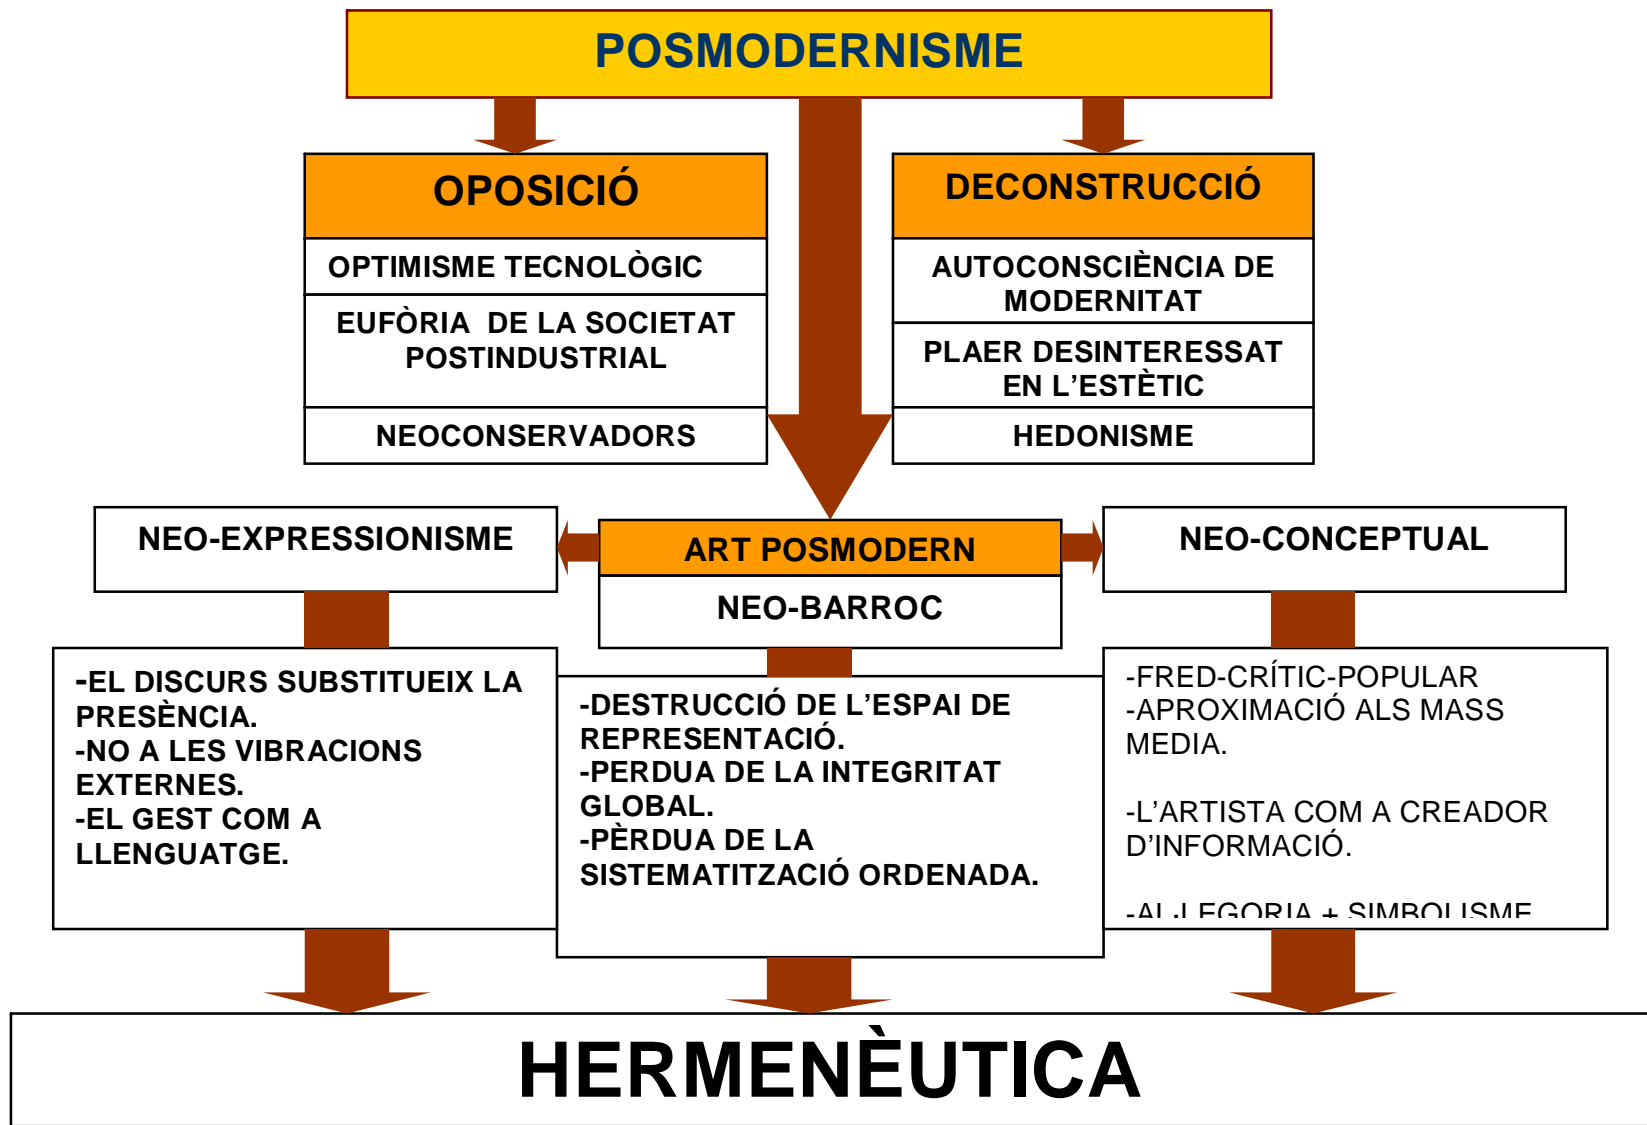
POSMODERNISME

OPOSICIÓ

OPTIMISME TECNOLÒGIC

EUFÒRIA DE LA SOCIETAT POSTINDUSTRIAL

NEOCONSERVADORS

DECONSTRUCCIÓ

AUTOCONSCIÈNCIA DE MODERNITAT

PLAER DESINTERESSAT EN L'ESTÈTIC

HEDONISME

NEO-EXPRESSIONISME

ART POSMODERN

NEO-BARROC

NEO-CONCEPTUAL

-EL DISCURS SUBSTITUEIX LA PRESÈNCIA.
-NO A LES VIBRACIONS EXTERNES.
-EL GEST COM A LLENGUATGE.

-DESTRUCCIÓ DE L'ESPAI DE REPRESENTACIÓ.
-PERDUA DE LA INTEGRITAT GLOBAL.
-PÈRDUA DE LA SISTEMATITZACIÓ ORDENADA.

-FRED-CRÍTIC-POPULAR
-APROXIMACIÓ ALS MASS MEDIA.

-L'ARTISTA COM A CREADOR D'INFORMACIÓ.

-AL·LEGORIA + SIMBOLISME

HERMENÈUTICA